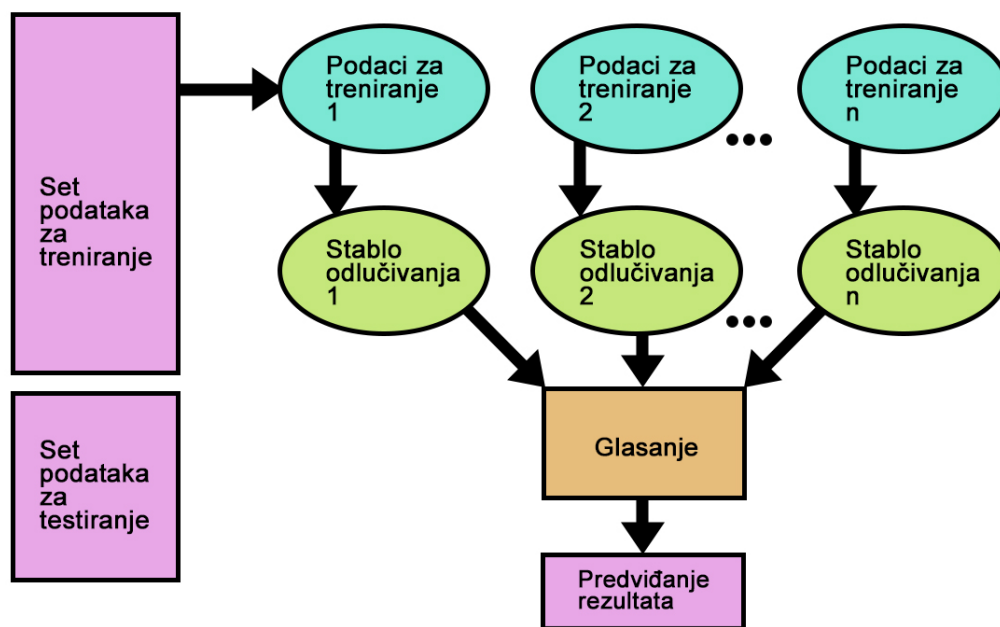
Set podataka za treniranje

Podaci za treniranje 1

Podaci za treniranje 2

...

Podaci za treniranje n

Stablo odlučivanja 1

Stablo odlučivanja 2

...

Stablo odlučivanja n

Set podataka za testiranje

Glasanje

Predviđanje rezultata